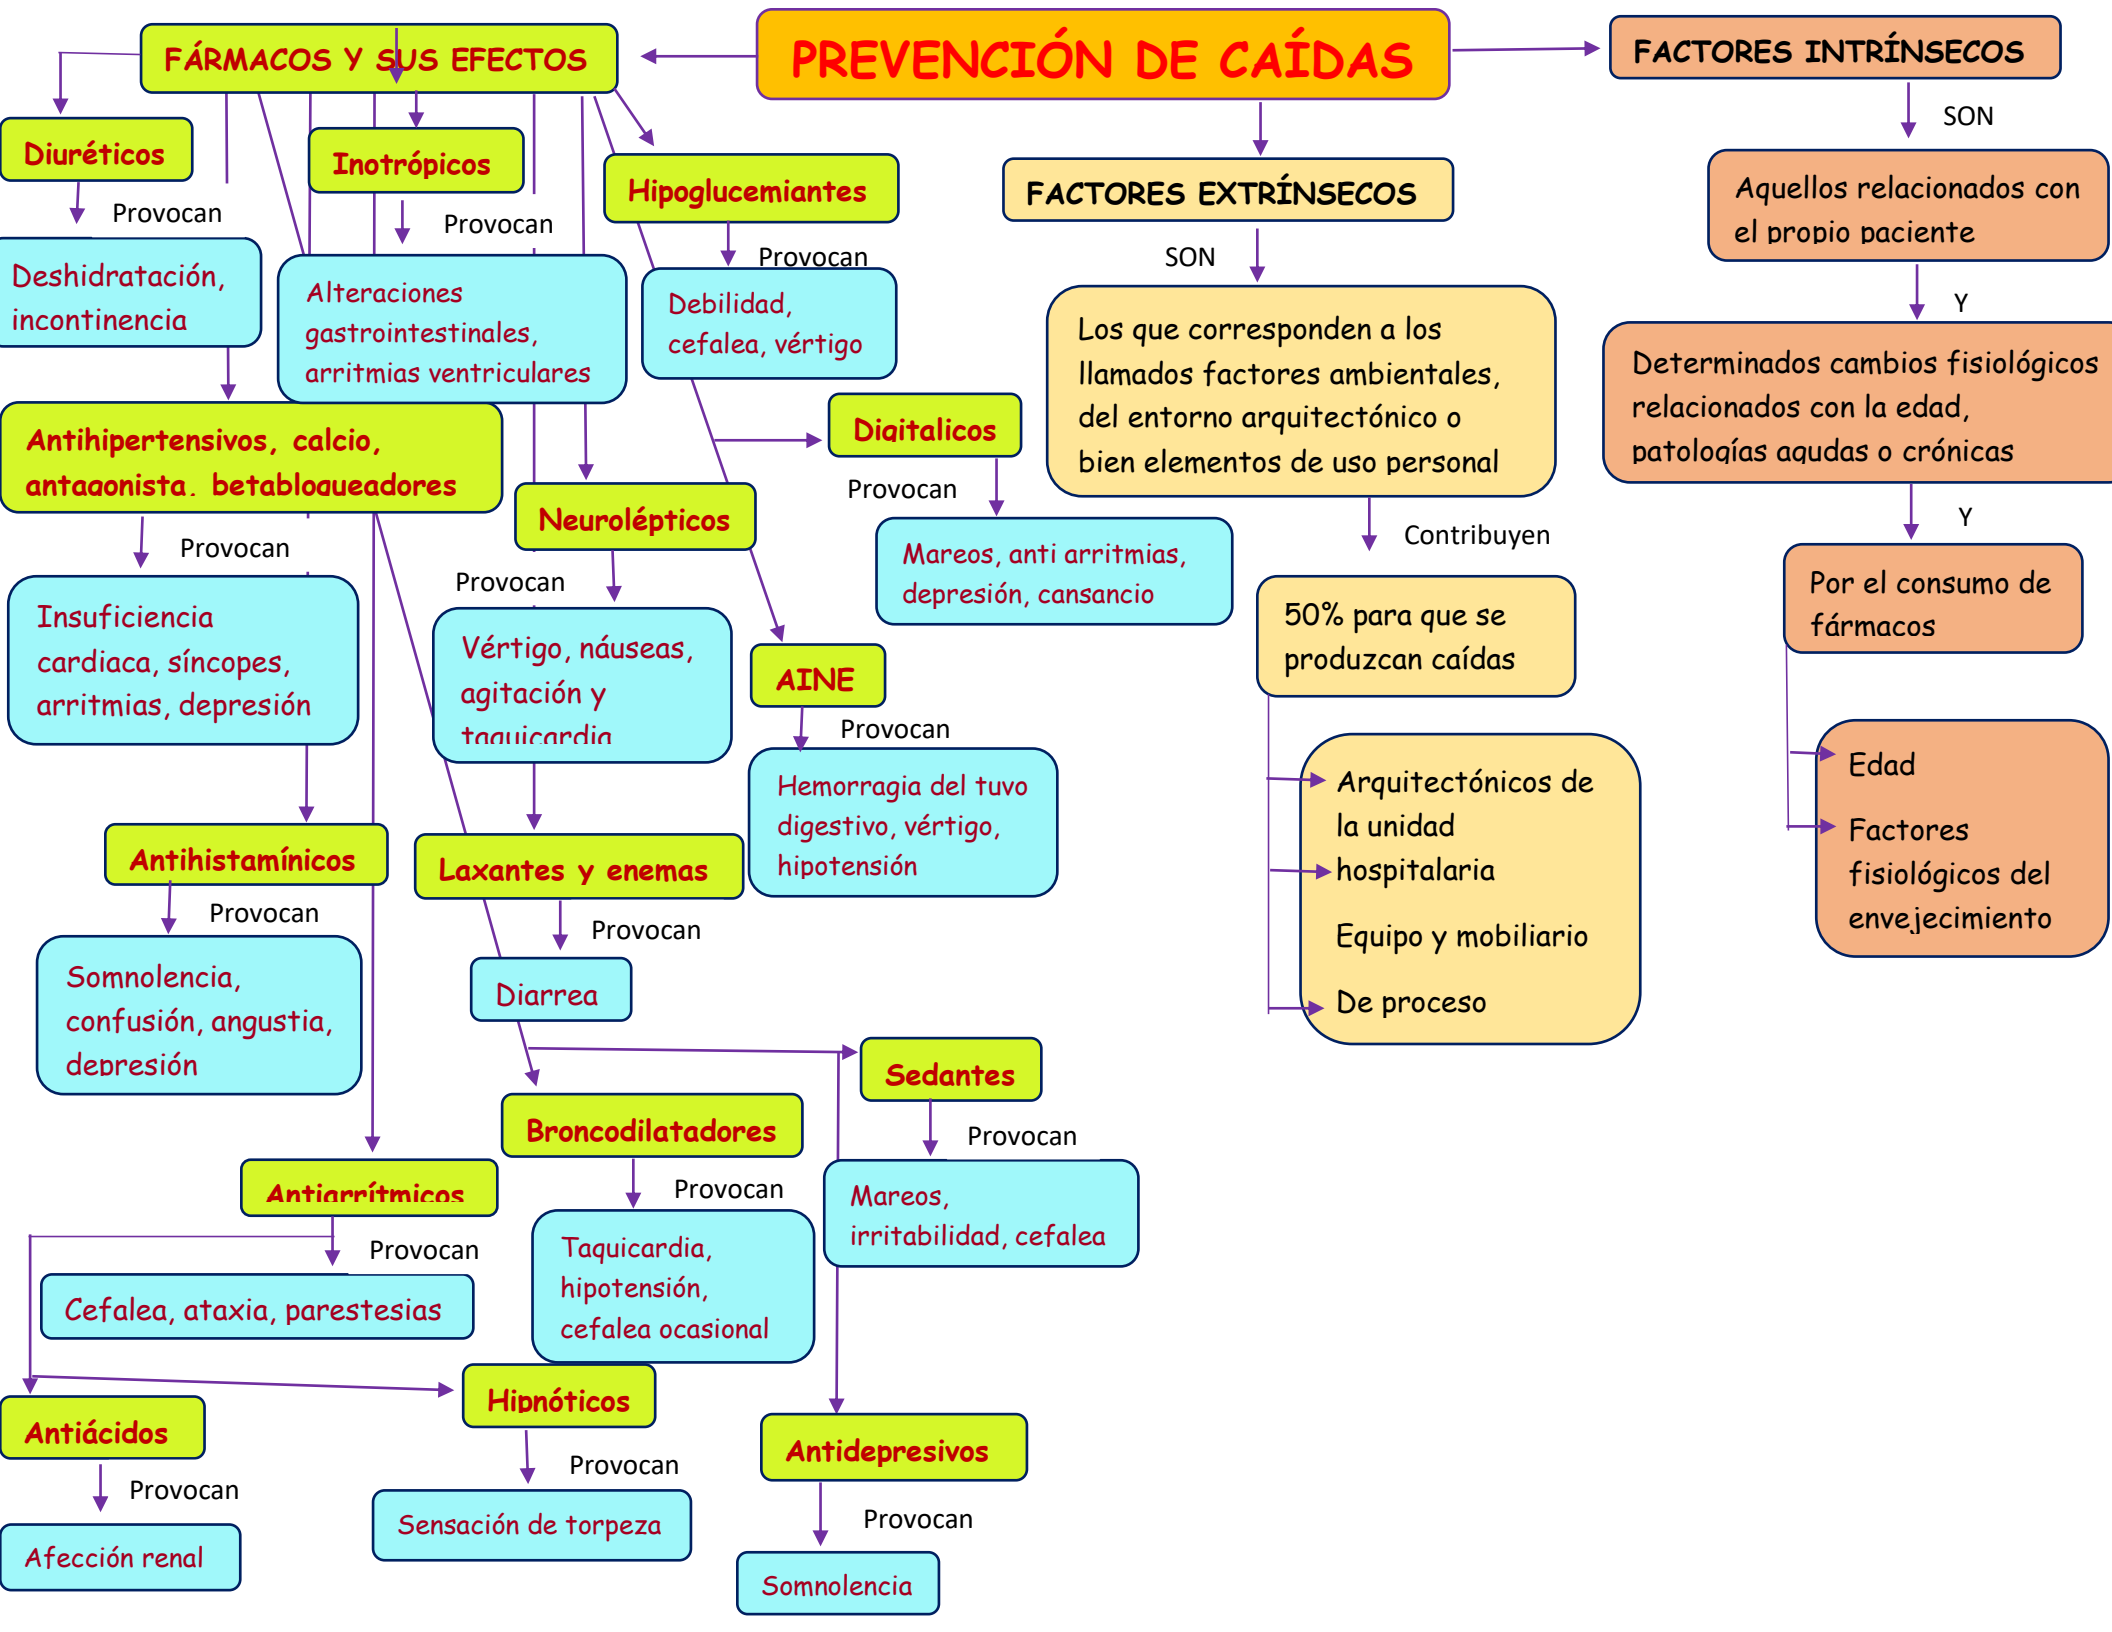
PREVENCIÓN DE CAÍDAS

FÁRMACOS Y SUS EFECTOS

Diuréticos
Provocan
Deshidratación, incontinencia

Inotrópicos
Provocan
Alteraciones gastrointestinales, arritmias ventriculares

Hipoglucemiantes
Provocan
Debilidad, cefalea, vértigo

Antihipertensivos, calcio, antagonista, betabloqueadores
Provocan
Insuficiencia cardiaca, síncopes, arritmias, depresión

Digitalicos
Provocan
Mareos, anti arritmias, depresión, cansancio

Neurolépticos
Provocan
Vértigo, náuseas, agitación y taquicardia

AINE
Provocan
Hemorragia del tuvo digestivo, vértigo, hipotensión

Antihistamínicos
Provocan
Somnolencia, confusión, angustia, depresión

Laxantes y enemas
Provocan
Diarrea

Sedantes
Provocan
Mareos, irritabilidad, cefalea

Broncodilatadores
Provocan
Taquicardia, hipotensión, cefalea ocasional

Antiarrítmicos
Provocan
Cefalea, ataxia, parestesias

Hipnóticos
Provocan
Sensación de torpeza

Antiácidos
Provocan
Afección renal

Antidepresivos
Provocan
Somnolencia

FACTORES EXTRÍNSECOS
SON
Los que corresponden a los llamados factores ambientales, del entorno arquitectónico o bien elementos de uso personal
Contribuyen
50% para que se produzcan caídas

Arquitectónicos de la unidad hospitalaria
Equipo y mobiliario
De proceso

FACTORES INTRÍNSECOS
SON
Aquellos relacionados con el propio paciente
Y
Determinados cambios fisiológicos relacionados con la edad, patologías agudas o crónicas
Y
Por el consumo de fármacos

Edad
Factores fisiológicos del envejecimiento